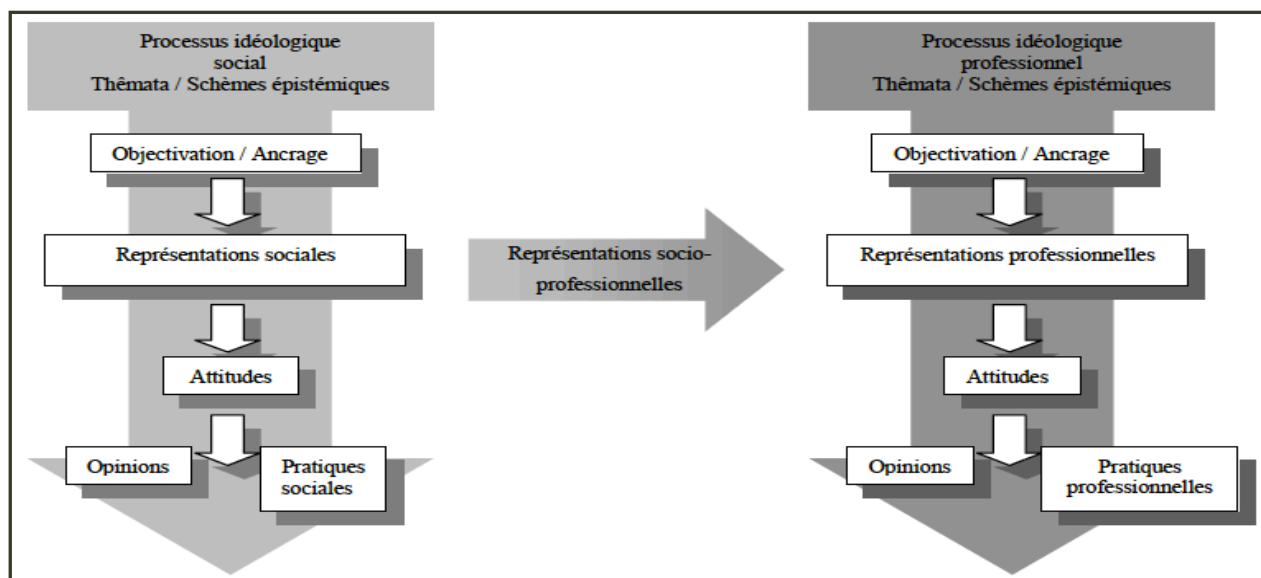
Processus idéologique social Thêmata / Schèmes épistémiques

Objectivation / Ancrage

Représentations sociales

Attitudes

Opinions

Pratiques sociales

Représentations socioprofessionnelles

Processus idéologique professionnel Thêmata / Schèmes épistémiques

Objectivation / Ancrage

Représentations professionnelles

Attitudes

Opinions

Pratiques professionnelles